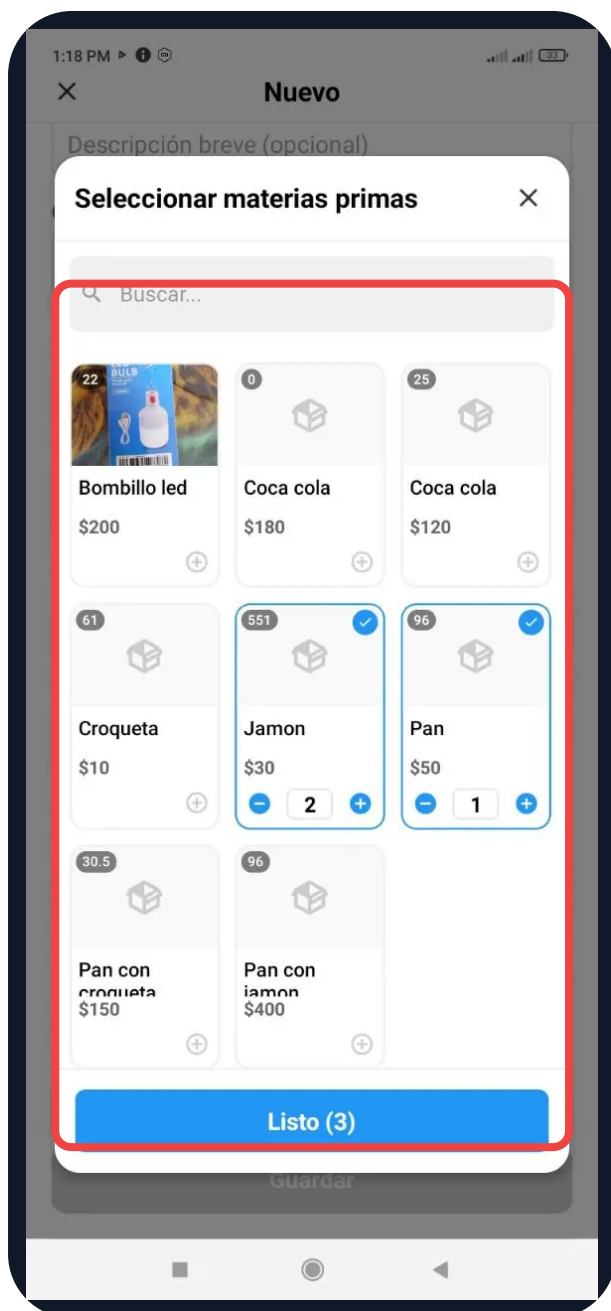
1:18 PM

Nuevo

Descripción breve (opcional)

Seleccionar materias primas

Buscar...

22
BULB
Bombillo led
$200

0
Coca cola
$180

25
Coca cola
$120

61
Croqueta
$10

551
Jamon
$30
2

96
Pan
$50
1

30.5
Pan con croqueta
$150

96
Pan con jamon
$400

Listo (3)

Guardar